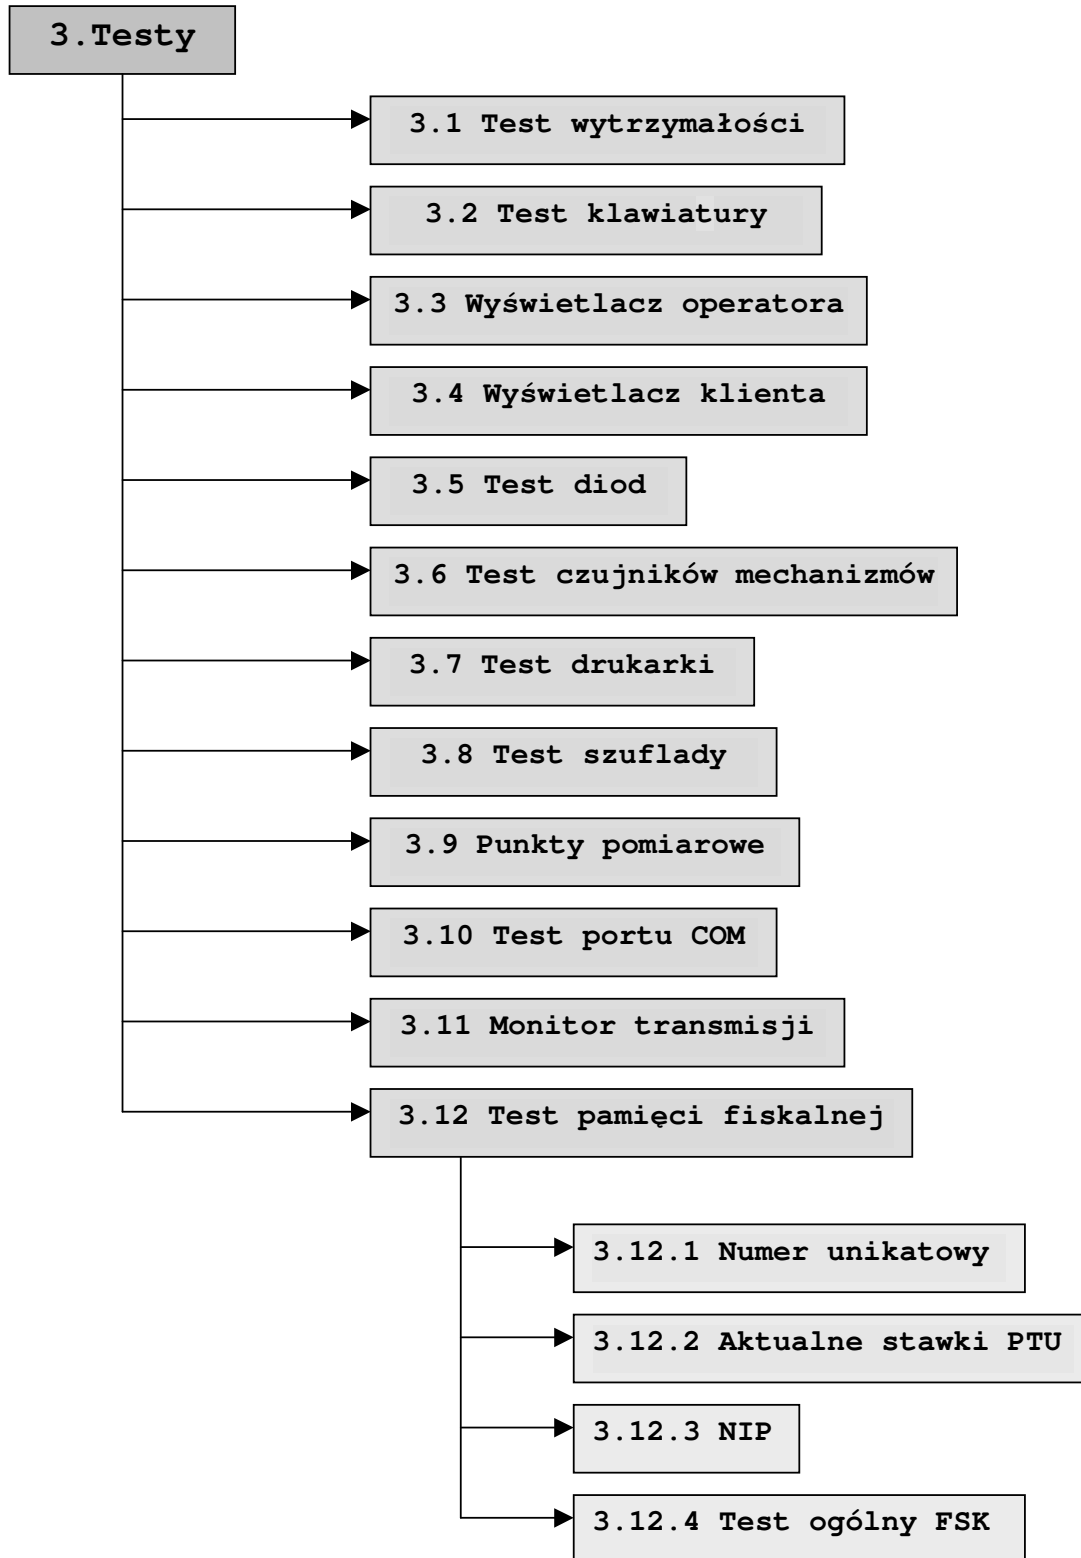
3.Testy

3.1 Test wytrzymałości

3.2 Test klawiatury

3.3 Wyświetlacz operatora

3.4 Wyświetlacz klienta

3.5 Test diod

3.6 Test czujników mechanizmów

3.7 Test drukarki

3.8 Test szuflady

3.9 Punkty pomiarowe

3.10 Test portu COM

3.11 Monitor transmisji

3.12 Test pamięci fiskalnej

3.12.1 Numer unikatowy

3.12.2 Aktualne stawki PTU

3.12.3 NIP

3.12.4 Test ogólny FSK